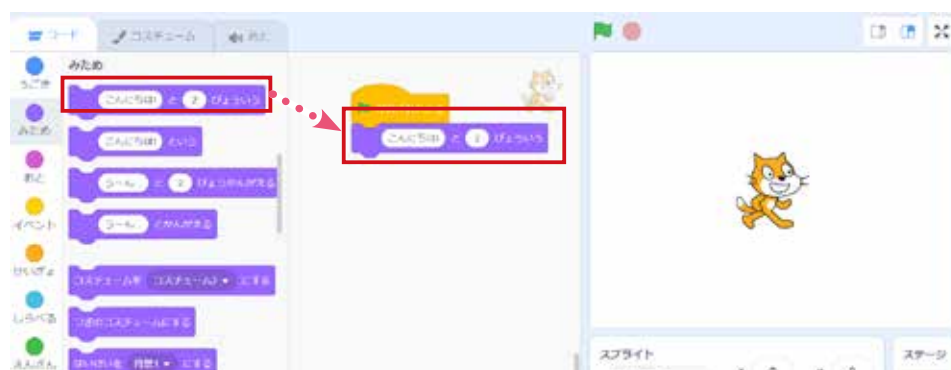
コード
コスチューム
おと
うごき
みため
おと
イベント
せいぎょ
しらべる
えんざん
みため
こんにちは！ と 2 びょういう
こんにちは！ という
うーん… と 2 びょうかんがえる
うーん… とかんがえる
コスチュームを コスチューム2 にする
つぎのコスチュームにする
はいけいを 背景1 にする
こんにちは！ と 2 びょういう
スプライト
ステージ